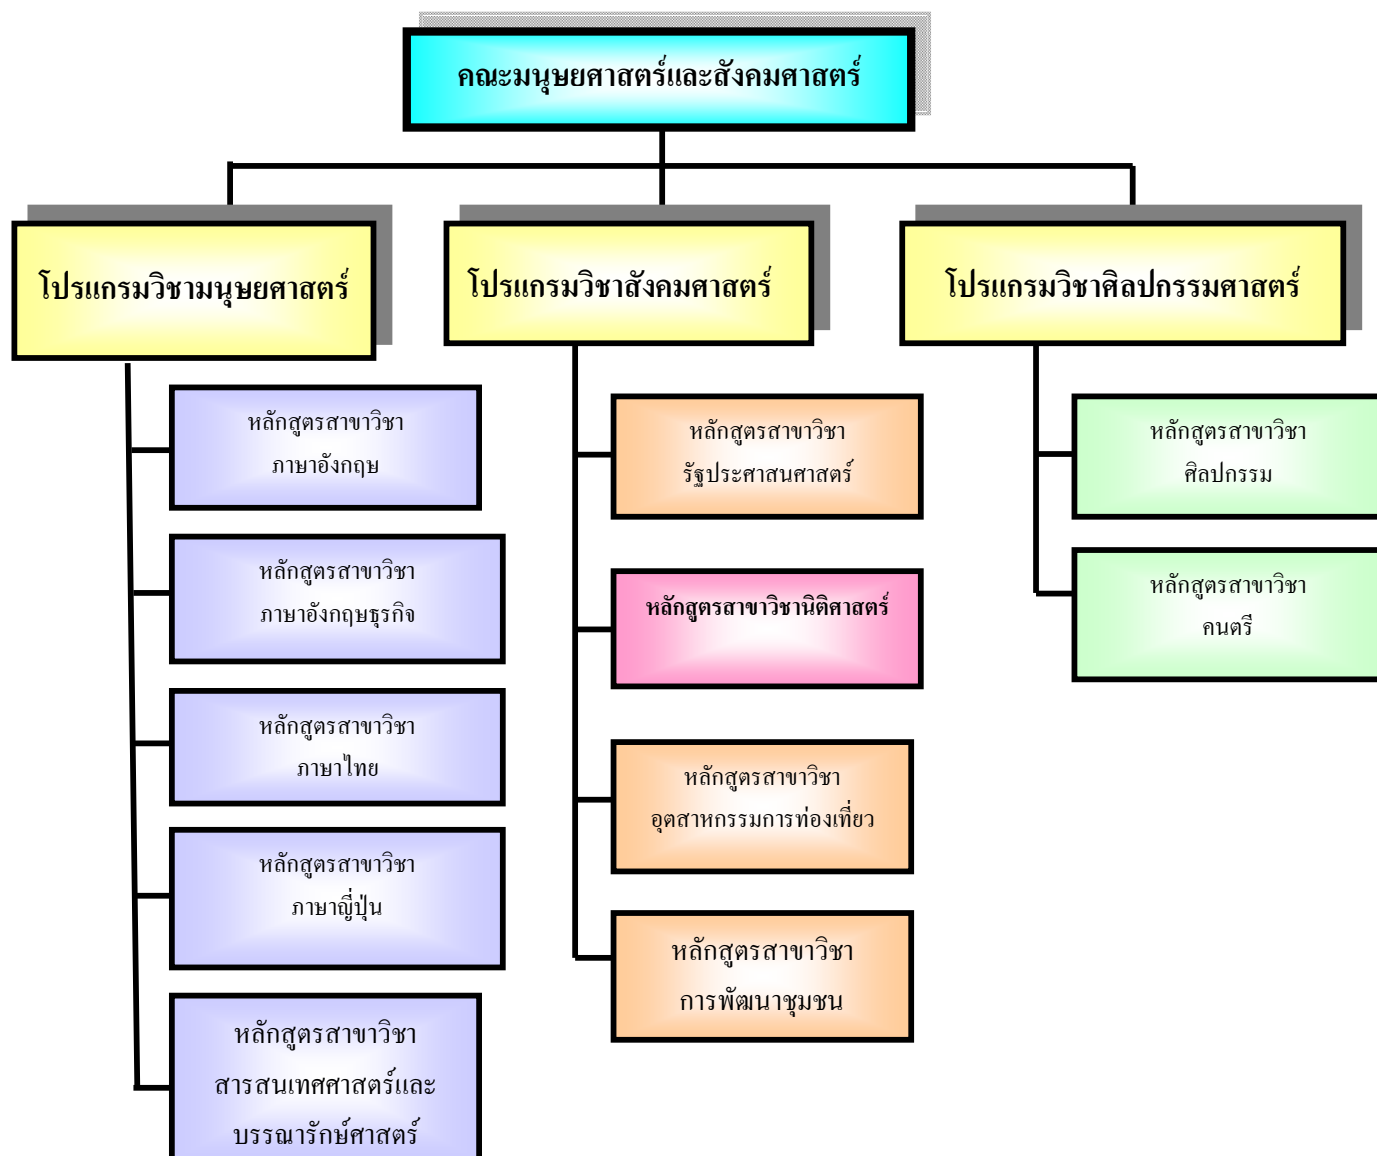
คณะมนุษยศาสตร์และสังคมศาสตร์

โปรแกรมวิชามนุษยศาสตร์

โปรแกรมวิชาสังคมศาสตร์

โปรแกรมวิชาศิลปกรรมศาสตร์

หลักสูตรสาขาวิชา ภาษาอังกฤษ

หลักสูตรสาขาวิชา ภาษาอังกฤษธุรกิจ

หลักสูตรสาขาวิชา ภาษาไทย

หลักสูตรสาขาวิชา ภาษาญี่ปุ่น

หลักสูตรสาขาวิชา สารสนเทศศาสตร์และบรรณารักษ์ศาสตร์

หลักสูตรสาขาวิชา รัฐประศาสนศาสตร์

หลักสูตรสาขาวิชานิติศาสตร์

หลักสูตรสาขาวิชา อุตสาหกรรมการท่องเที่ยว

หลักสูตรสาขาวิชา การพัฒนาชุมชน

หลักสูตรสาขาวิชา ศิลปกรรม

หลักสูตรสาขาวิชา คนตรี